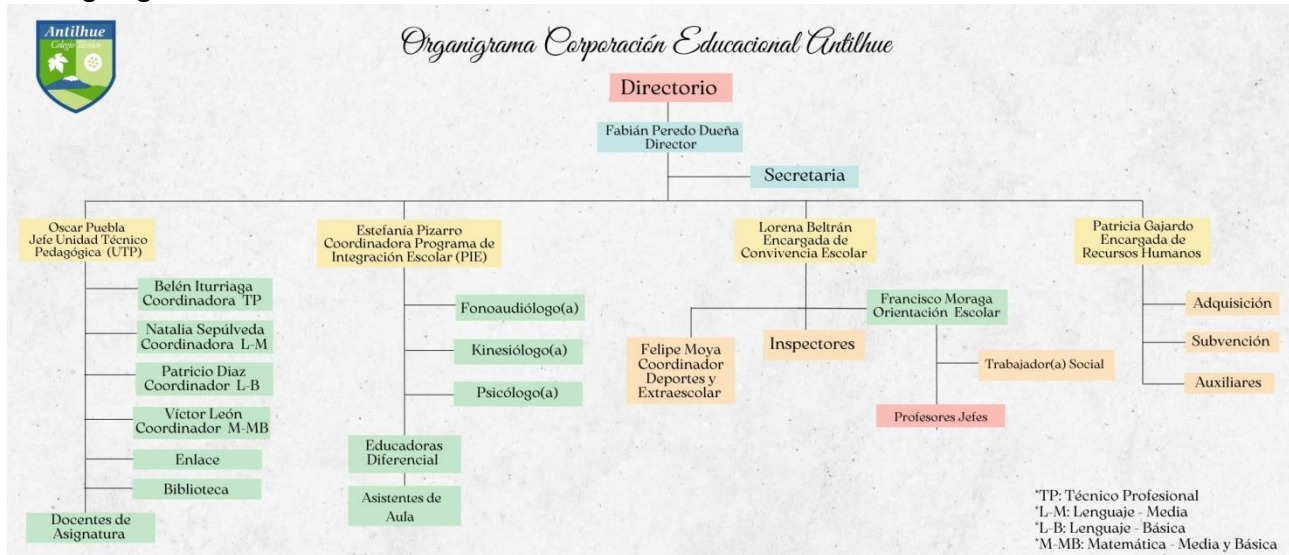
Antilhue
Colegio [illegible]

Organigrama Corporación Educacional Antilhue

Directorio

Fabián Peredo Dueña
Director

Secretaria

Oscar Puebla
Jefe Unidad Técnico Pedagógica (UTP)

Belén Iturriaga
Coordinadora TP

Natalia Sepúlveda
Coordinadora L-M

Patricio Diaz
Coordinador L-B

Víctor León
Coordinador M-MB

Enlace

Biblioteca

Docentes de Asignatura

Estefanía Pizarro
Coordinadora Programa de Integración Escolar (PIE)

Fonoaudiólogo(a)

Kinesiólogo(a)

Psicólogo(a)

Educadoras Diferencial

Asistentes de Aula

Lorena Beltrán
Encargada de Convivencia Escolar

Francisco Moraga
Orientación Escolar

Felipe Moya
Coordinador Deportes y Extraescolar

Inspectores

Trabajador(a) Social

Profesores Jefes

Patricia Gajardo
Encargada de Recursos Humanos

Adquisición

Subvención

Auxiliares

*TP: Técnico Profesional
*L-M: Lenguaje - Media
*L-B: Lenguaje - Básica
*M-MB: Matemática - Media y Básica